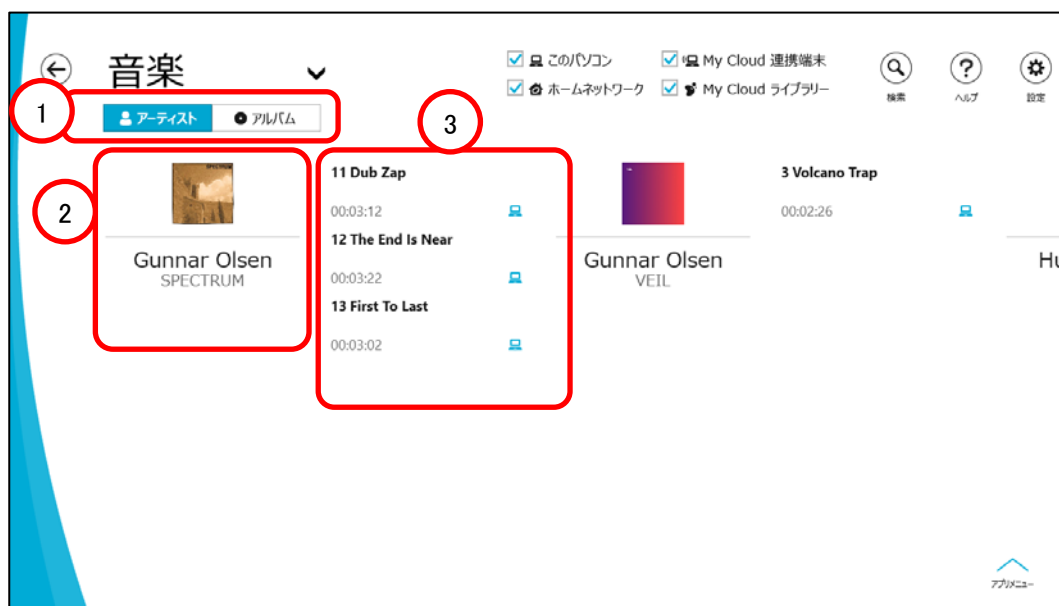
音楽

このパソコン
My Cloud 連携端末
ホームネットワーク
My Cloud ライブラリー

検索
ヘルプ
設定

1
アーティスト
アルバム

3

2

SPECTRUM

Gunnar Olsen
SPECTRUM

11 Dub Zap
00:03:12
12 The End Is Near
00:03:22
13 First To Last
00:03:02

Gunnar Olsen
VEIL

3 Volcano Trap
00:02:26

Hu

アプリメニュー